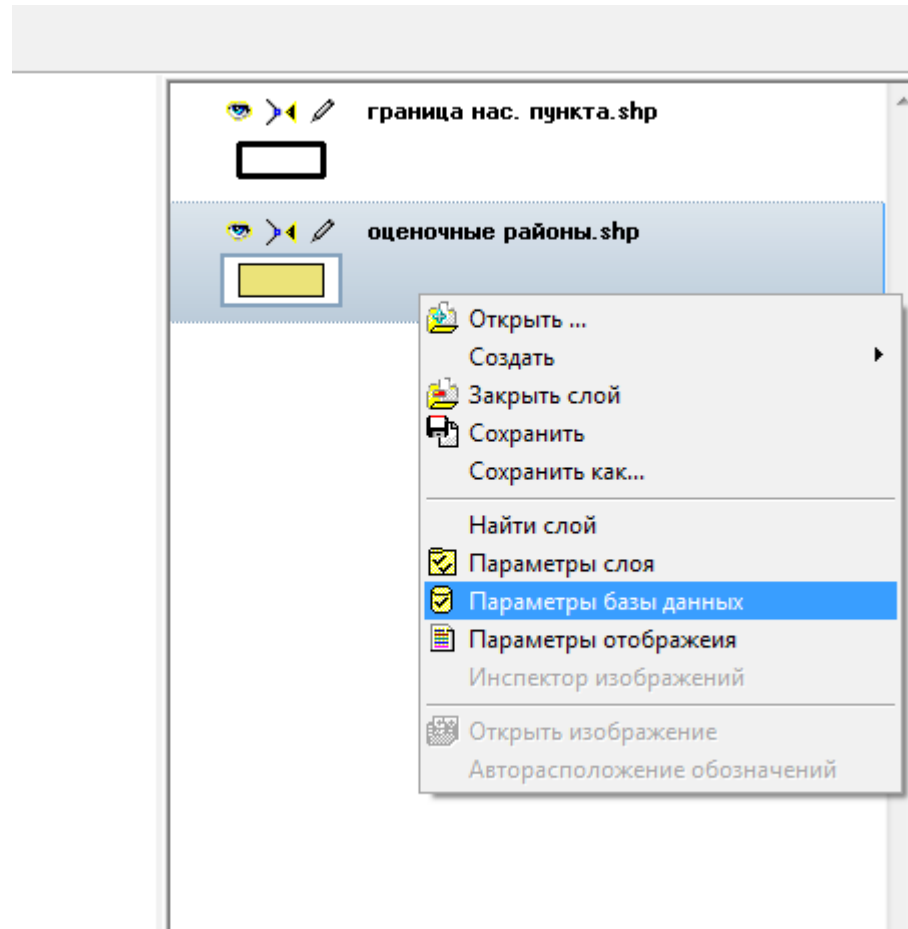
граница нас. пункта.shp

оценочные районы.shp

Открыть ...
Создать
Закрыть слой
Сохранить
Сохранить как...

Найти слой
Параметры слоя
Параметры базы данных
Параметры отображеия
Инспектор изображений

Открыть изображение
Авторасположение обозначений